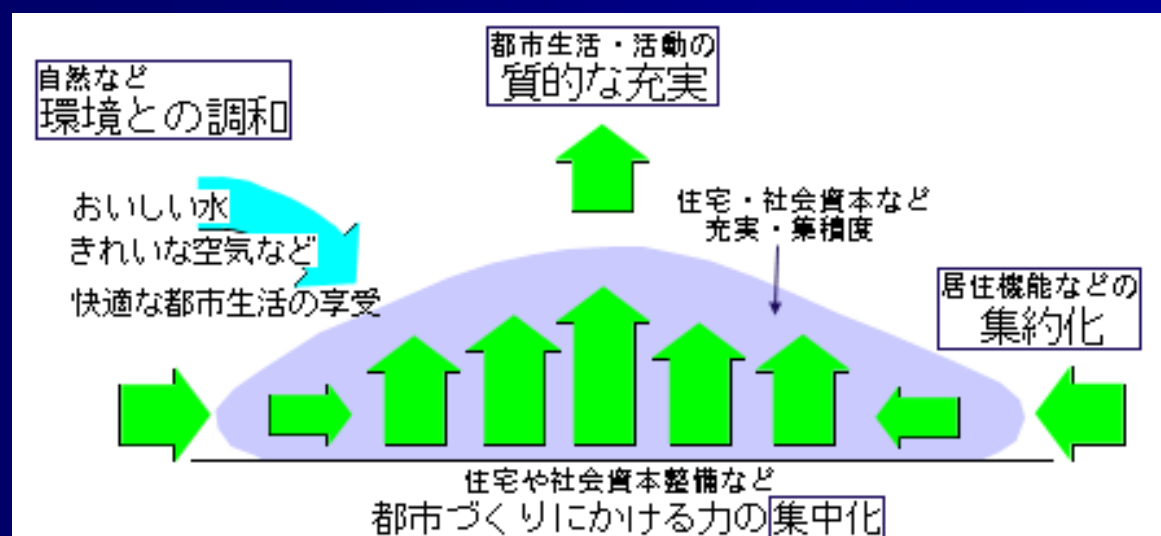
自然など
環境との調和

都市生活・活動の
質的な充実

おいしい水
きれいな空気など
快適な都市生活の享受

住宅・社会資本など
充実・集積度

居住機能などの
集約化

住宅や社会資本整備など
都市づくりにかける力の集中化